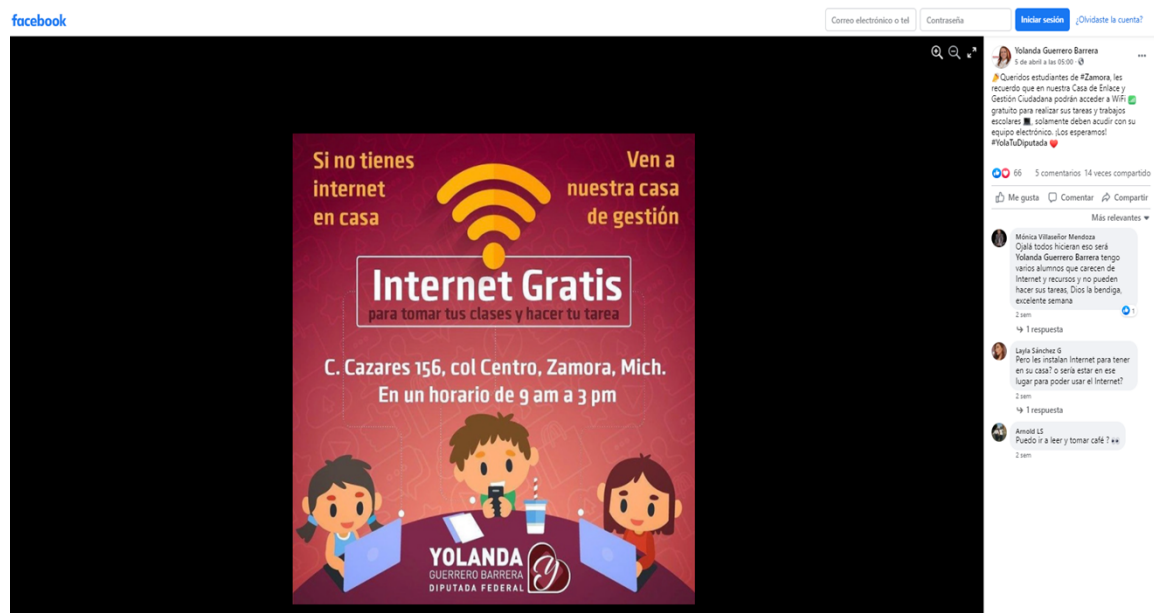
facebook

Correo electrónico o tel

Contraseña

Iniciar sesión

¿Olvidaste la cuenta?

Si no tienes internet en casa

Ven a nuestra casa de gestión

Internet Gratis
para tomar tus clases y hacer tu tarea

C. Cazares 156, col Centro, Zamora, Mich.
En un horario de 9 am a 3 pm

YOLANDA
GUERRERO BARRERA
DIPUTADA FEDERAL

Yolanda Guerrero Barrera
5 de abril a las 05:00 ·

Queridos estudiantes de #Zamora, les recuerdo que en nuestra Casa de Enlace y Gestión Ciudadana podrán acceder a WiFi gratuito para realizar sus tareas y trabajos escolares, solamente deben acudir con su equipo electrónico. ¡Los esperamos! #YolaTuDiputada

66 5 comentarios 14 veces compartido

Me gusta Comentar Compartir

Más relevantes

Mónica Villaseñor Mendoza
Ojalá todos hicieran eso será Yolanda Guerrero Barrera tengo varios alumnos que carecen de Internet y recursos y no pueden hacer sus tareas, Dios la bendiga, excelente semana
1
2 sem
1 respuesta

Layla Sánchez G
Pero les instalan Internet para tener en su casa? o sería estar en ese lugar para poder usar el Internet?
2 sem
1 respuesta

Arnold LS
Puedo ir a leer y tomar café ?
2 sem